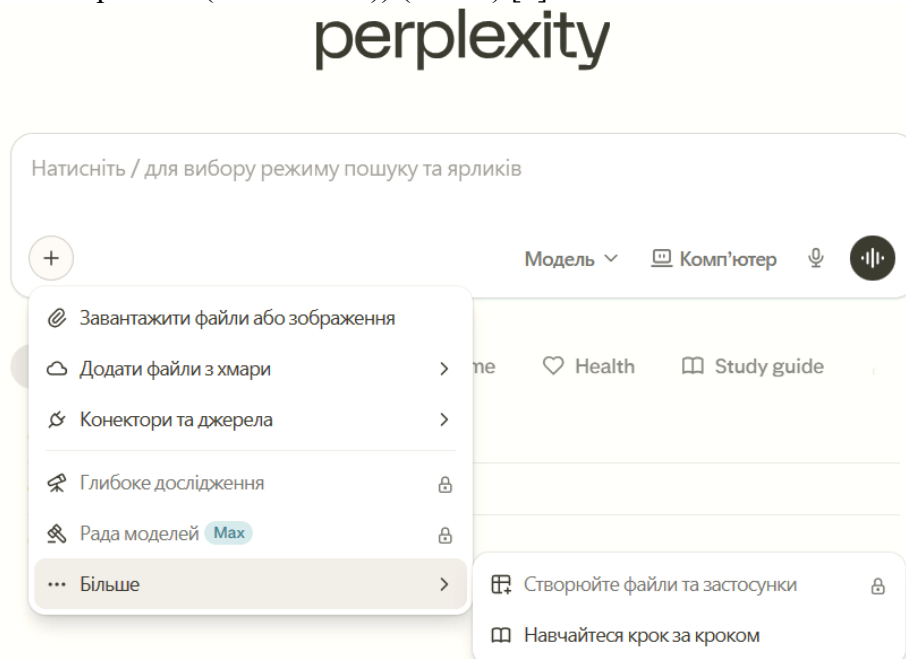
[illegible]

perplexity

Натисніть / для вибору режиму пошуку та ярликів

+

Модель

Комп'ютер

Завантажити файли або зображення

Додати файли з хмари

Конектори та джерела

Глибоке дослідження

Рада моделей Max

Більше

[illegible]me

Health

Study guide

Створюйте файли та застосунки

Навчайтеся крок за кроком